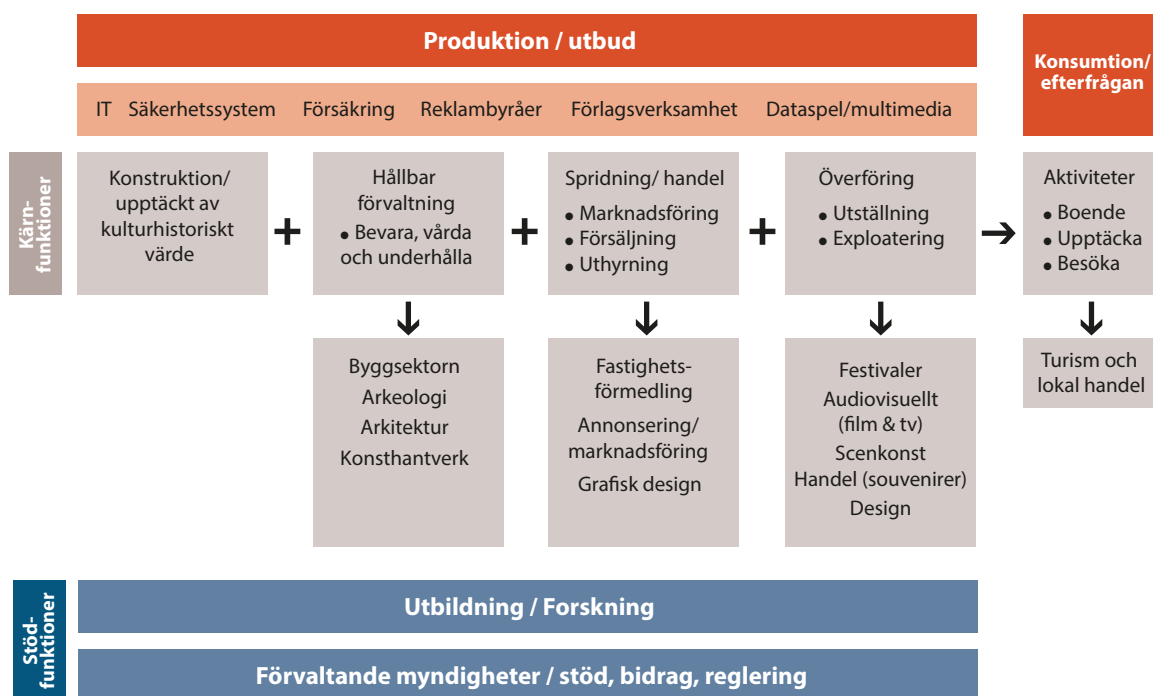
Produktion / utbud

Konsumtion/ efterfrågan

IT Säkerhetssystem Försäkring Reklambyråer Förlagsverksamhet Dataspel/multimedia

Kärnfunktioner

Konstruktion/ upptäckt av kulturhistoriskt värde

+

Hållbar förvaltning
• Bevara, vårda och underhålla

+

Spridning/ handel
• Marknadsföring
• Försäljning
• Uthyrning

+

Överföring
• Utställning
• Exploatering

→

Aktiviteter
• Boende
• Upptäcka
• Besöka

Byggsektorn
Arkeologi
Arkitektur
Konsthantverk

Fastighetsförmedling
Annonsering/ marknadsföring
Grafisk design

Festivaler
Audiovisuellt (film & tv)
Scenkonst
Handel (souvenirer)
Design

Turism och lokal handel

Stödfunktioner

Utbildning / Forskning

Förvaltande myndigheter / stöd, bidrag, reglering